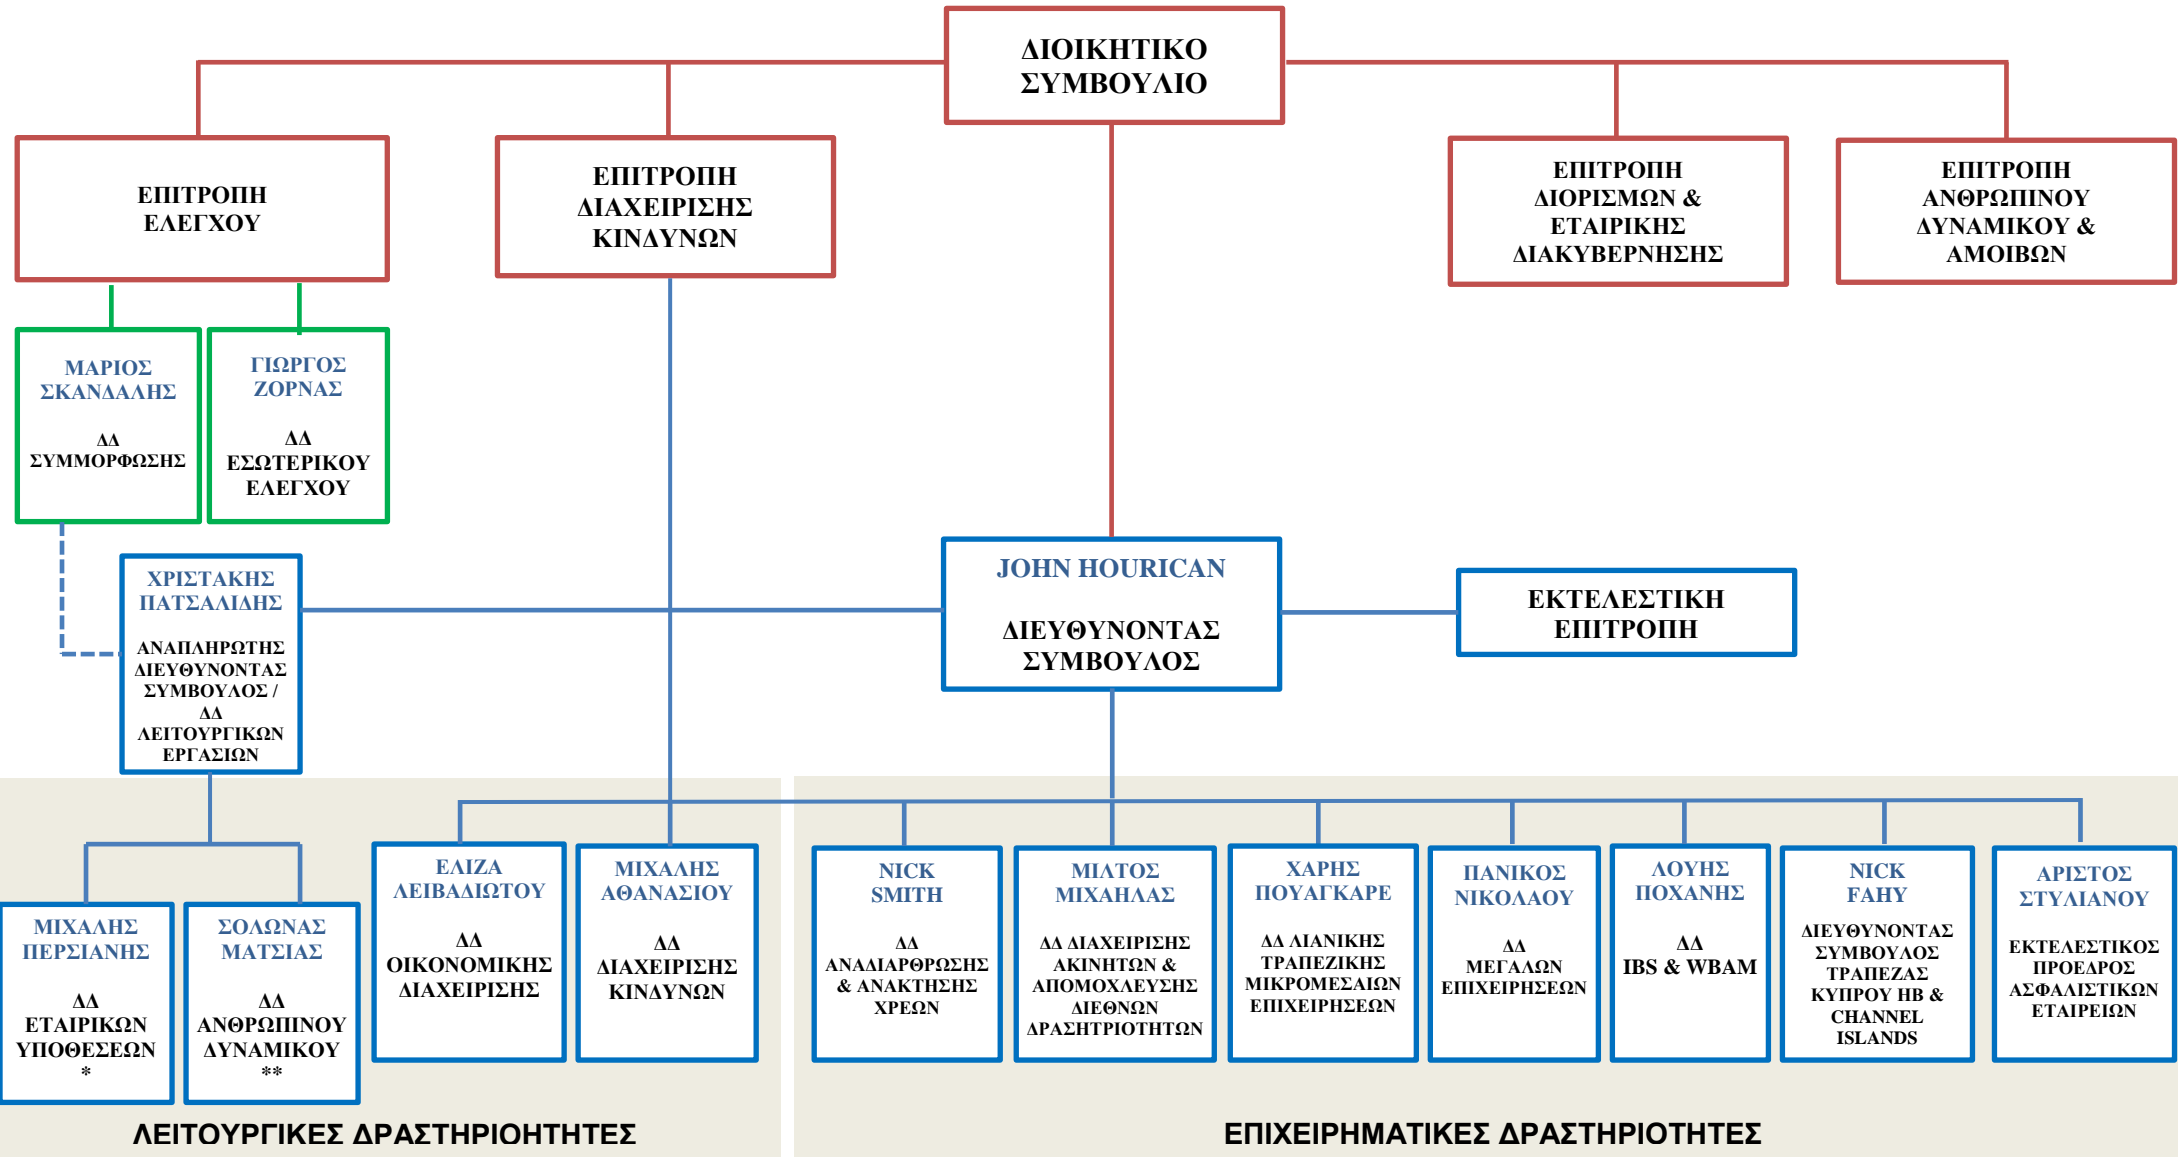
ΔΙΟΙΚΗΤΙΚΟ ΣΥΜΒΟΥΛΙΟ

ΕΠΙΤΡΟΠΗ ΕΛΕΓΧΟΥ

ΕΠΙΤΡΟΠΗ ΔΙΑΧΕΙΡΙΣΗΣ ΚΙΝΔΥΝΩΝ

ΕΠΙΤΡΟΠΗ ΔΙΟΡΙΣΜΩΝ & ΕΤΑΙΡΙΚΗΣ ΔΙΑΚΥΒΕΡΝΗΣΗΣ

ΕΠΙΤΡΟΠΗ ΑΝΘΡΩΠΙΝΟΥ ΔΥΝΑΜΙΚΟΥ & ΑΜΟΙΒΩΝ

ΜΑΡΙΟΣ ΣΚΑΝΔΑΛΗΣ

ΔΔ ΣΥΜΜΟΡΦΩΣΗΣ

ΓΙΩΡΓΟΣ ΖΟΡΝΑΣ

ΔΔ ΕΣΩΤΕΡΙΚΟΥ ΕΛΕΓΧΟΥ

ΧΡΙΣΤΑΚΗΣ ΠΑΤΣΑΛΙΔΗΣ

ΑΝΑΠΛΗΡΩΤΗΣ ΔΙΕΥΘΥΝΟΝΤΑΣ ΣΥΜΒΟΥΛΟΣ / ΔΔ ΛΕΙΤΟΥΡΓΙΚΩΝ ΕΡΓΑΣΙΩΝ

JOHN HOURICAN

ΔΙΕΥΘΥΝΟΝΤΑΣ ΣΥΜΒΟΥΛΟΣ

ΕΚΤΕΛΕΣΤΙΚΗ ΕΠΙΤΡΟΠΗ

ΜΙΧΑΛΗΣ ΠΕΡΣΙΑΝΗΣ

ΔΔ ΕΤΑΙΡΙΚΩΝ ΥΠΟΘΕΣΕΩΝ
*

ΣΟΛΩΝΑΣ ΜΑΤΣΙΑΣ

ΔΔ ΑΝΘΡΩΠΙΝΟΥ ΔΥΝΑΜΙΚΟΥ
**

ΕΛΙΖΑ ΛΕΙΒΑΔΙΩΤΟΥ

ΔΔ ΟΙΚΟΝΟΜΙΚΗΣ ΔΙΑΧΕΙΡΙΣΗΣ

ΜΙΧΑΛΗΣ ΑΘΑΝΑΣΙΟΥ

ΔΔ ΔΙΑΧΕΙΡΙΣΗΣ ΚΙΝΔΥΝΩΝ

NICK SMITH

ΔΔ ΑΝΑΔΙΑΡΘΡΩΣΗΣ & ΑΝΑΚΤΗΣΗΣ ΧΡΕΩΝ

ΜΙΛΤΟΣ ΜΙΧΑΗΛΑΣ

ΔΔ ΔΙΑΧΕΙΡΙΣΗΣ ΑΚΙΝΗΤΩΝ & ΑΠΟΜΟΧΛΕΥΣΗΣ ΔΙΕΘΝΩΝ ΔΡΑΣΤΗΡΙΟΤΗΤΩΝ

ΧΑΡΗΣ ΠΟΥΑΓΚΑΡΕ

ΔΔ ΛΙΑΝΙΚΗΣ ΤΡΑΠΕΖΙΚΗΣ ΜΙΚΡΟΜΕΣΑΙΩΝ ΕΠΙΧΕΙΡΗΣΕΩΝ

ΠΑΝΙΚΟΣ ΝΙΚΟΛΑΟΥ

ΔΔ ΜΕΓΑΛΩΝ ΕΠΙΧΕΙΡΗΣΕΩΝ

ΛΟΥΗΣ ΠΟΧΑΝΗΣ

ΔΔ IBS & WBAM

NICK FAHY

ΔΙΕΥΘΥΝΟΝΤΑΣ ΣΥΜΒΟΥΛΟΣ ΤΡΑΠΕΖΑΣ ΚΥΠΡΟΥ ΗΒ & CHANNEL ISLANDS

ΑΡΙΣΤΟΣ ΣΤΥΛΙΑΝΟΥ

ΕΚΤΕΛΕΣΤΙΚΟΣ ΠΡΟΕΔΡΟΣ ΑΣΦΑΛΙΣΤΙΚΩΝ ΕΤΑΙΡΕΙΩΝ

ΛΕΙΤΟΥΡΓΙΚΕΣ ΔΡΑΣΤΗΡΙΟΤΗΤΕΣ

ΕΠΙΧΕΙΡΗΜΑΤΙΚΕΣ ΔΡΑΣΤΗΡΙΟΤΗΤΕΣ